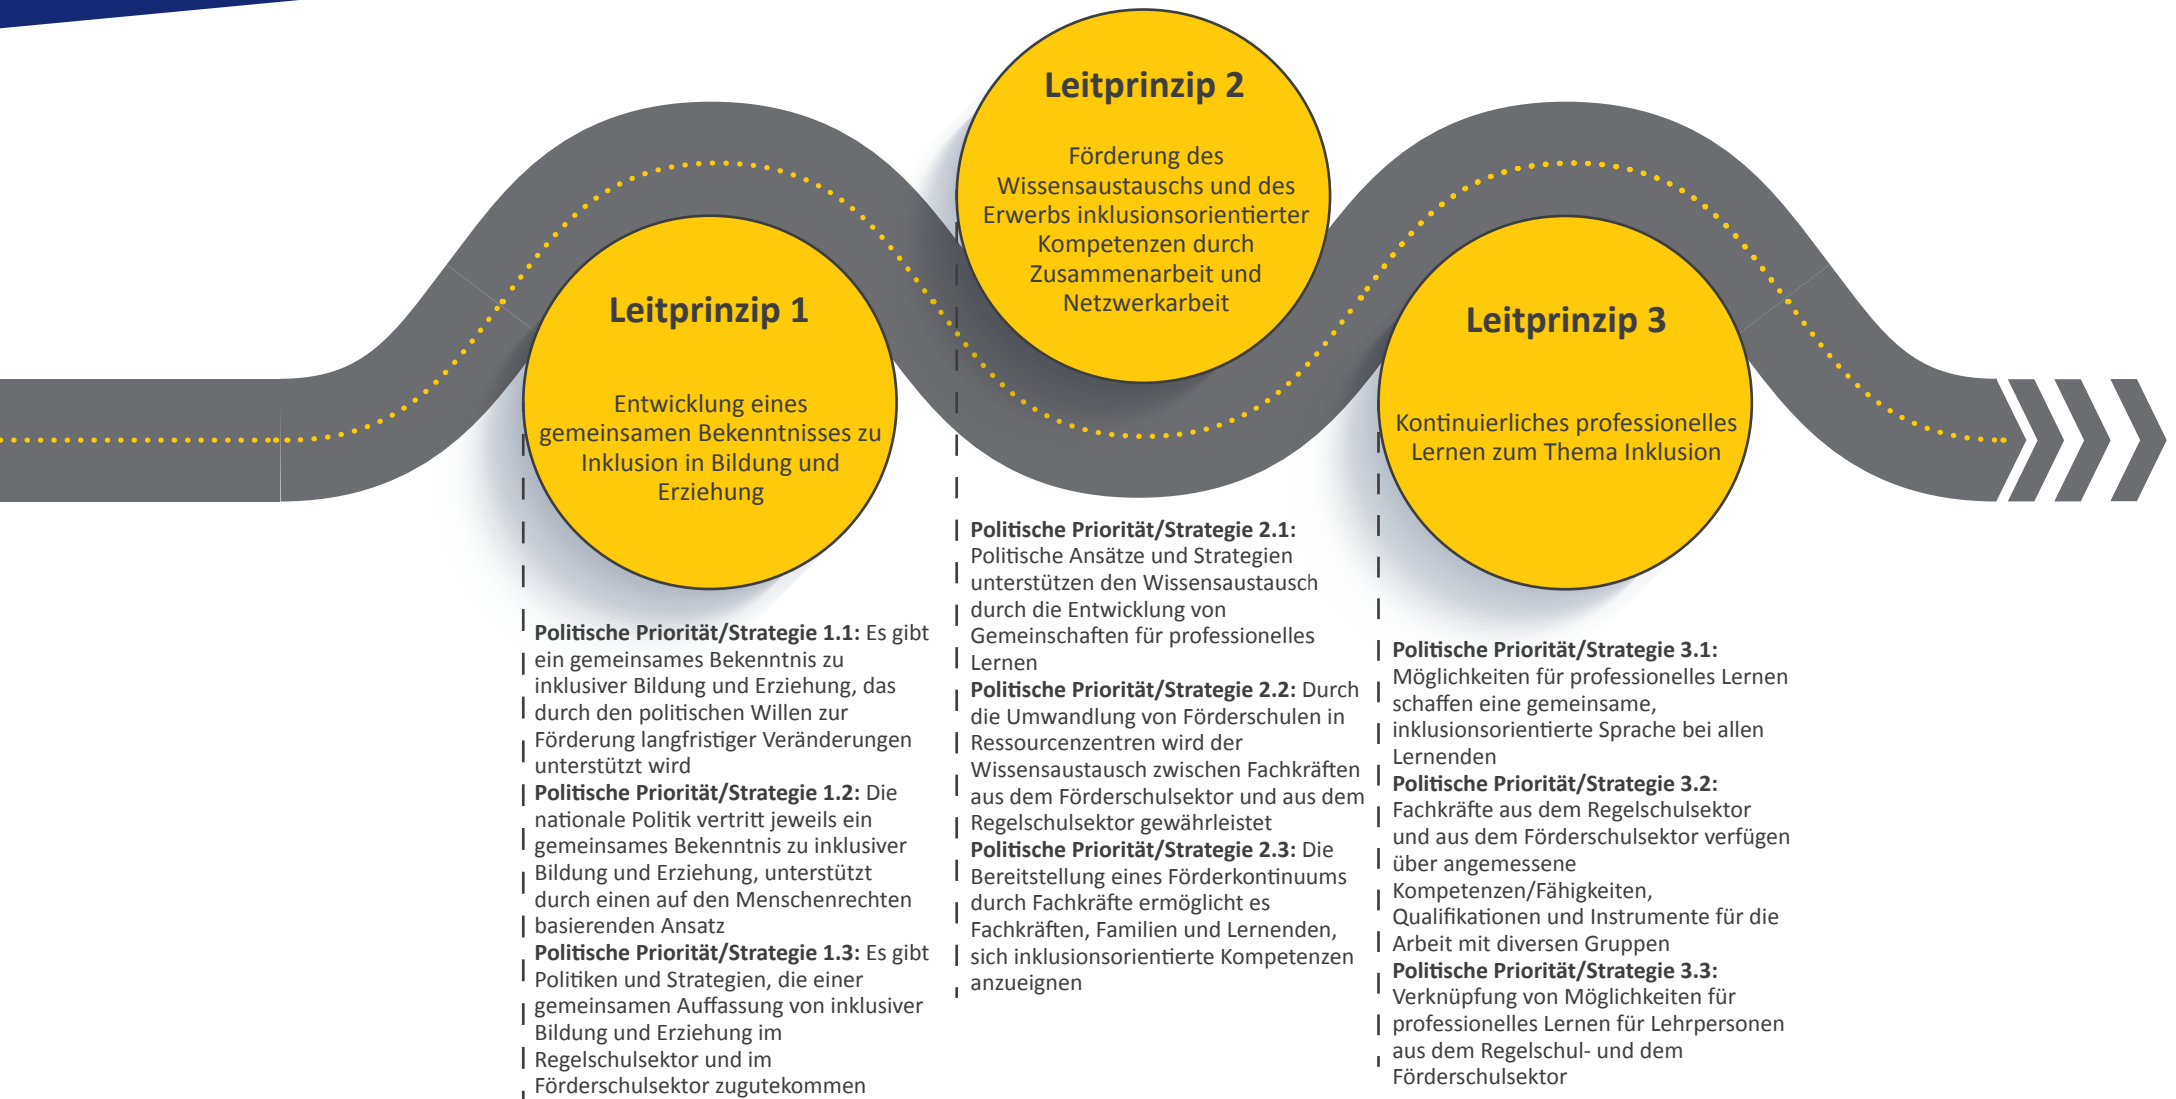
Leitprinzip 1

Entwicklung eines gemeinsamen Bekenntnisses zu Inklusion in Bildung und Erziehung

Leitprinzip 2

Förderung des Wissensaustauschs und des Erwerbs inklusionsorientierter Kompetenzen durch Zusammenarbeit und Netzwerkarbeit

Leitprinzip 3

Kontinuierliches professionelles Lernen zum Thema Inklusion

**Politische Priorität/Strategie 1.1:** Es gibt ein gemeinsames Bekenntnis zu inklusiver Bildung und Erziehung, das durch den politischen Willen zur Förderung langfristiger Veränderungen unterstützt wird
**Politische Priorität/Strategie 1.2:** Die nationale Politik vertritt jeweils ein gemeinsames Bekenntnis zu inklusiver Bildung und Erziehung, unterstützt durch einen auf den Menschenrechten basierenden Ansatz
**Politische Priorität/Strategie 1.3:** Es gibt Politiken und Strategien, die einer gemeinsamen Auffassung von inklusiver Bildung und Erziehung im Regelschulsektor und im Förderschulsektor zugutekommen

**Politische Priorität/Strategie 2.1:** Politische Ansätze und Strategien unterstützen den Wissensaustausch durch die Entwicklung von Gemeinschaften für professionelles Lernen
**Politische Priorität/Strategie 2.2:** Durch die Umwandlung von Förderschulen in Ressourcenzentren wird der Wissensaustausch zwischen Fachkräften aus dem Förderschulsektor und aus dem Regelschulsektor gewährleistet
**Politische Priorität/Strategie 2.3:** Die Bereitstellung eines Förderkontinuums durch Fachkräfte ermöglicht es Fachkräften, Familien und Lernenden, sich inklusionsorientierte Kompetenzen anzueignen

**Politische Priorität/Strategie 3.1:** Möglichkeiten für professionelles Lernen schaffen eine gemeinsame, inklusionsorientierte Sprache bei allen Lernenden
**Politische Priorität/Strategie 3.2:** Fachkräfte aus dem Regelschulsektor und aus dem Förderschulsektor verfügen über angemessene Kompetenzen/Fähigkeiten, Qualifikationen und Instrumente für die Arbeit mit diversen Gruppen
**Politische Priorität/Strategie 3.3:** Verknüpfung von Möglichkeiten für professionelles Lernen für Lehrpersonen aus dem Regelschul- und dem Förderschulsektor